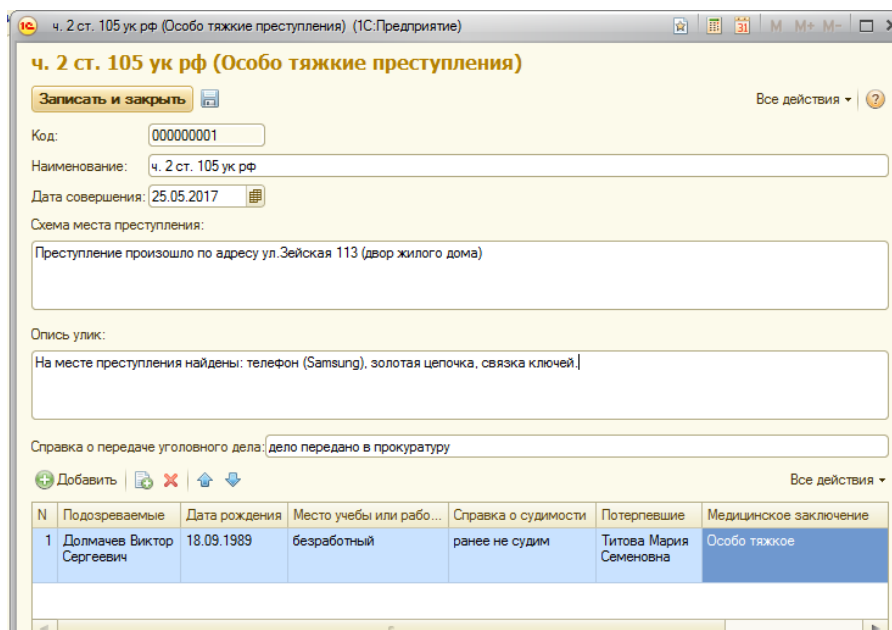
1С ч. 2 ст. 105 ук рф (Особо тяжкие преступления) (1С:Предприятие)

M M+ M-

ч. 2 ст. 105 ук рф (Особо тяжкие преступления)

Записать и закрыть

Все действия ▾

Код: 000000001

Наименование: ч. 2 ст. 105 ук рф

Дата совершения: 25.05.2017

Схема места преступления:

Преступление произошло по адресу ул.Зейская 113 (двор жилого дома)

Опись улик:

На месте преступления найдены: телефон (Samsung), золотая цепочка, связка ключей.

Справка о передаче уголовного дела: дело передано в прокуратуру

Добавить

Все действия ▾

| N | Подозреваемые | Дата рождения | Место учебы или рабо... | Справка о судимости | Потерпевшие | Медицинское заключение |
|---|---|---|---|---|---|---|
| 1 | Долмачев Виктор Сергеевич | 18.09.1989 | безработный | ранее не судим | Титова Мария Семеновна | Особо тяжкое |